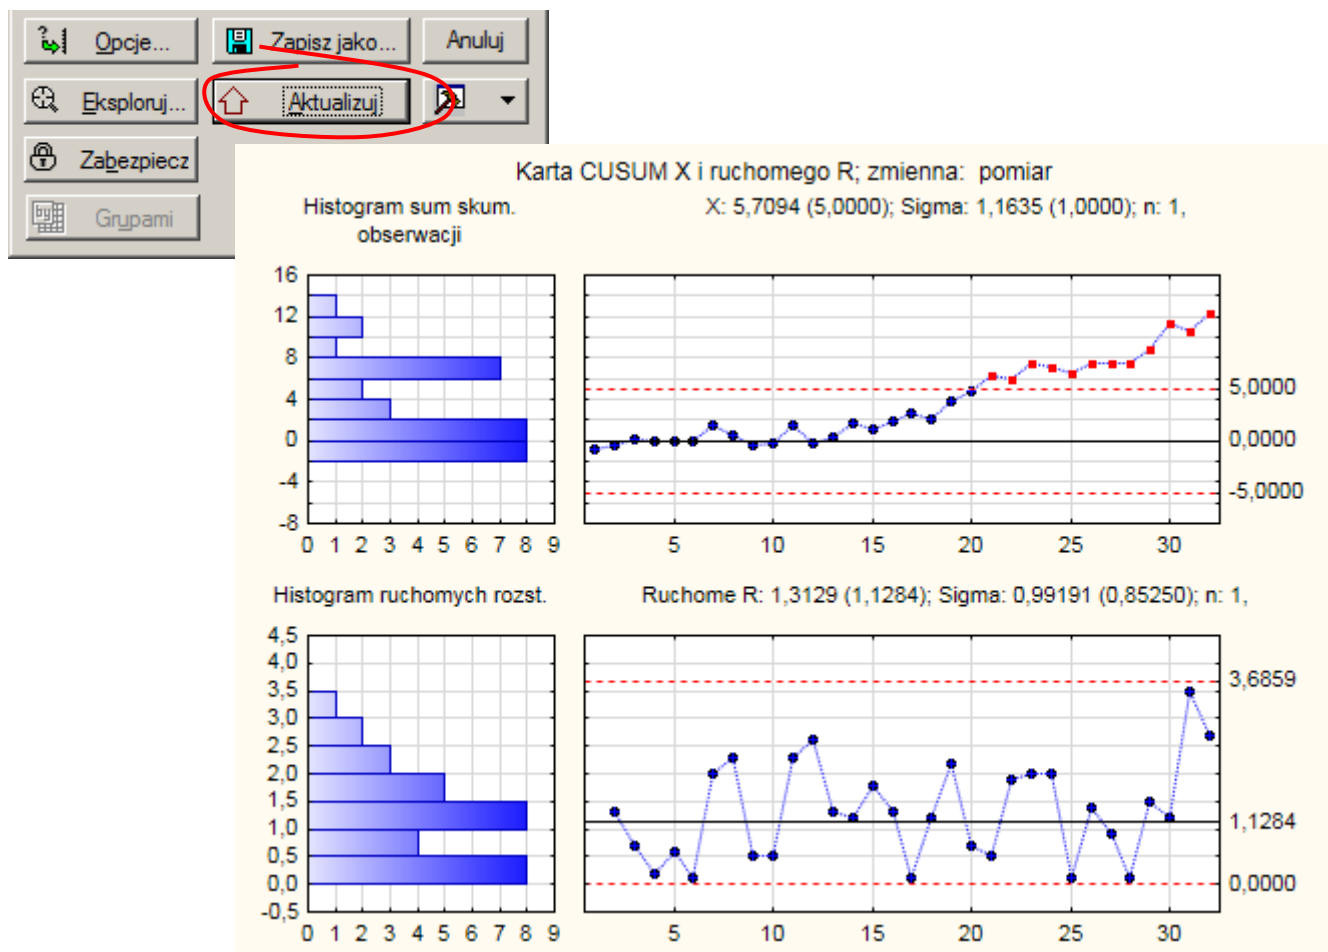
Opcje...
Zapisz jako...
Anuluj
Eksploruj...
Aktualizuj
Zabezpiecz
Grupami

Karta CUSUM X i ruchomego R; zmienna: pomiar
Histogram sum skum. obserwacji
X: 5,7094 (5,0000); Sigma: 1,1635 (1,0000); n: 1,

16
12
8
4
0
-4
-8
0 1 2 3 4 5 6 7 8 9

5 10 15 20 25 30
5,0000
0,0000
-5,0000

Histogram ruchomych rozst.
Ruchome R: 1,3129 (1,1284); Sigma: 0,99191 (0,85250); n: 1,

4,5
4,0
3,5
3,0
2,5
2,0
1,5
1,0
0,5
0,0
-0,5
0 1 2 3 4 5 6 7 8 9

5 10 15 20 25 30
3,6859
1,1284
0,0000